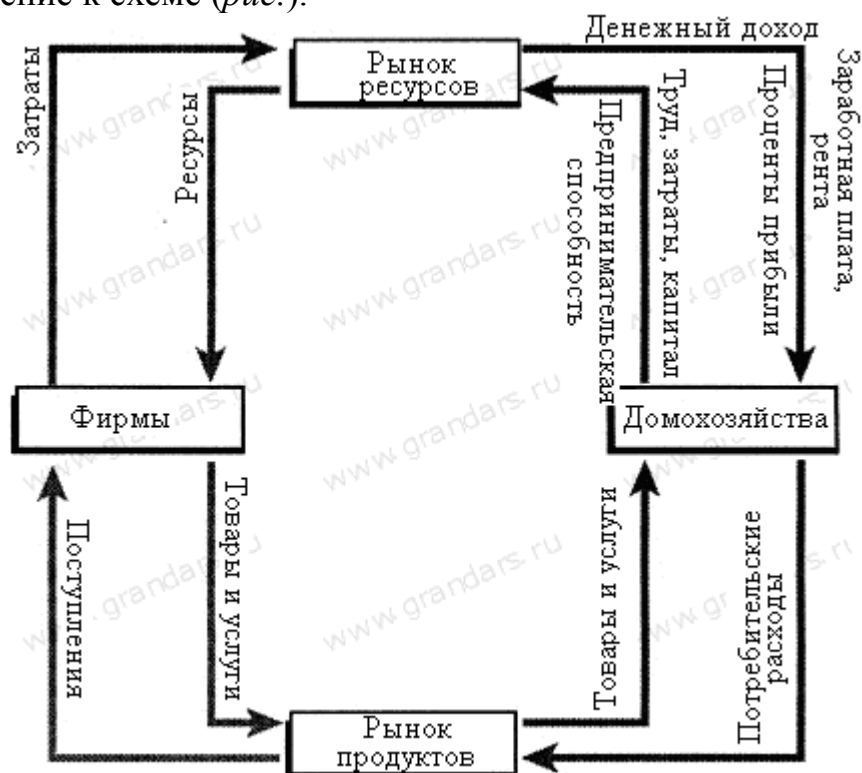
ение к схеме (рис.).

Денежный доход

Затраты

Рынок ресурсов

Ресурсы

Предпринимательская способность

Труд, затраты, капитал

Проценты прибыли

Заработная плата, рента

Фирмы

Домохозяйства

Поступления

Товары и услуги

Товары и услуги

Потребительские расходы

Рынок продуктов

www.grandars.ru